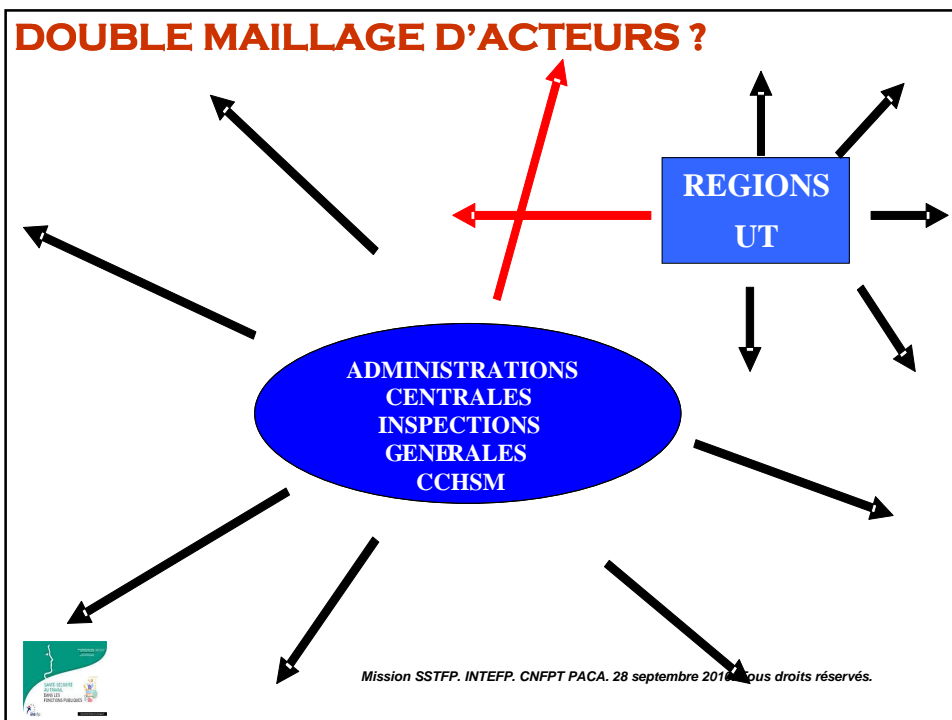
DOUBLE MAILLAGE D'ACTEURS ?

REGIONS
UT

ADMINISTRATIONS
CENTRALES
INSPECTIONS
GENERALES
CCHSM

SANTÉ SÉCURITÉ AU TRAVAIL DANS LES FONCTIONS PUBLIQUES

Mission SSTFP. INTEFP. CNFPT PACA. 28 septembre 201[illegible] Tous droits réservés.